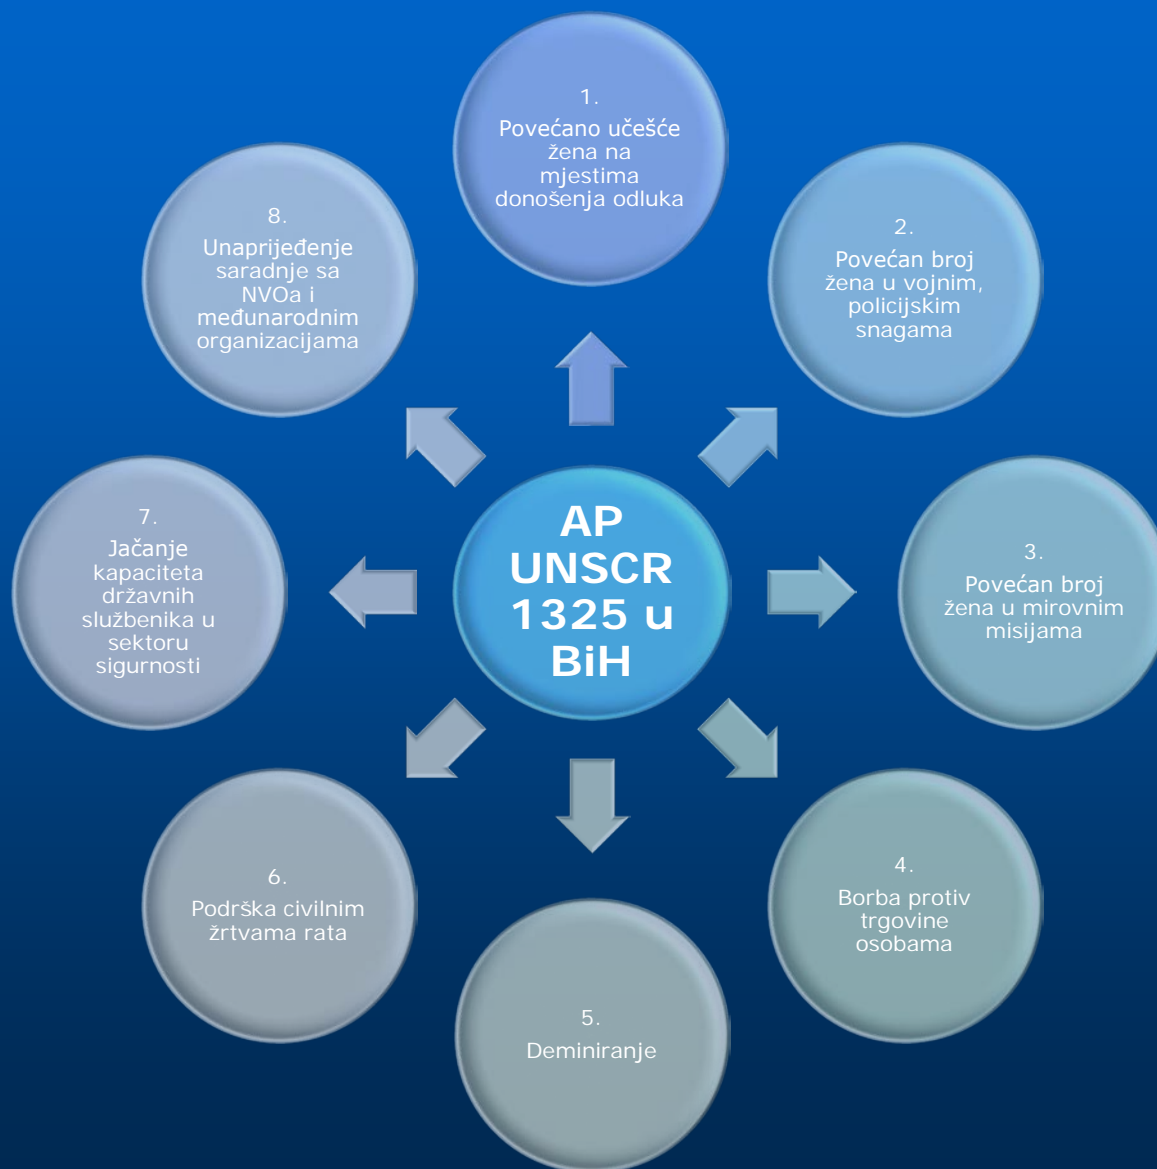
AP UNSCR 1325 u BiH

1.
Povećano učešće žena na mjestima donošenja odluka

2.
Povećan broj žena u vojnim, policijskim snagama

3.
Povećan broj žena u mirovnim misijama

4.
Borba protiv trgovine osobama

5.
Deminiranje

6.
Podrška civilnim žrtvama rata

7.
Jačanje kapaciteta državnih službenika u sektoru sigurnosti

8.
Unaprijeđenje saradnje sa NVOa i međunarodnim organizacijama